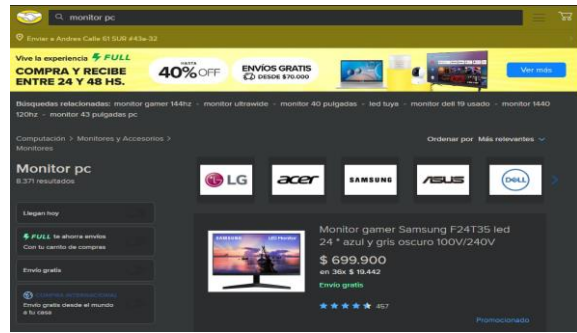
monitor pc

Enviar a Andres Calle 61 SUR #43a-32

Vive la experiencia FULL
COMPRA Y RECIBE ENTRE 24 Y 48 HS.

HASTA 40% OFF

ENVÍOS GRATIS DESDE $70.000

Ver más

Búsquedas relacionadas: monitor gamer 144hz - monitor ultrawide - monitor 40 pulgadas - led tuya - monitor dell 19 usado - monitor 1440 120hz - monitor 43 pulgadas

Computación > Monitores y Accesorios > Monitores

Ordenar por Más relevantes

Monitor pc
8.371 resultados

LG
acer
SAMSUNG
ASUS
DELL

Llegan hoy

FULL te ahorra envíos
Con tu carrito de compras

Envío gratis

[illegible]
Envío gratis desde el mundo a tu casa

Monitor gamer Samsung F24T35 led 24 " azul y gris oscuro 100V/240V

$ 699.900
en 36x $ 19.442
Envío gratis

457

Promocionado